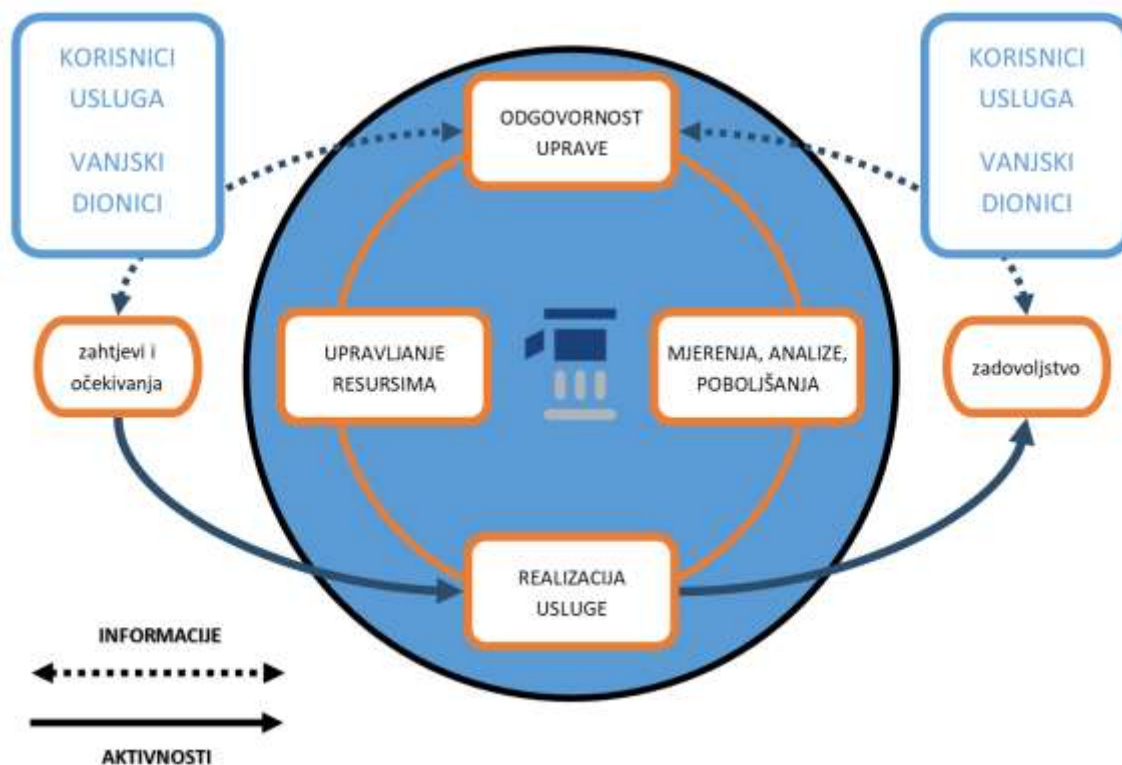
KORISNICI USLUGA

VANJSKI DIONICI

ODGOVORNOST UPRAVE

KORISNICI USLUGA

VANJSKI DIONICI

zahtjevi i očekivanja

UPRAVLJANJE RESURSIMA

MJERENJA, ANALIZE, POBOLJŠANJA

zadovoljstvo

REALIZACIJA USLUGE

INFORMACIJE

AKTIVNOSTI